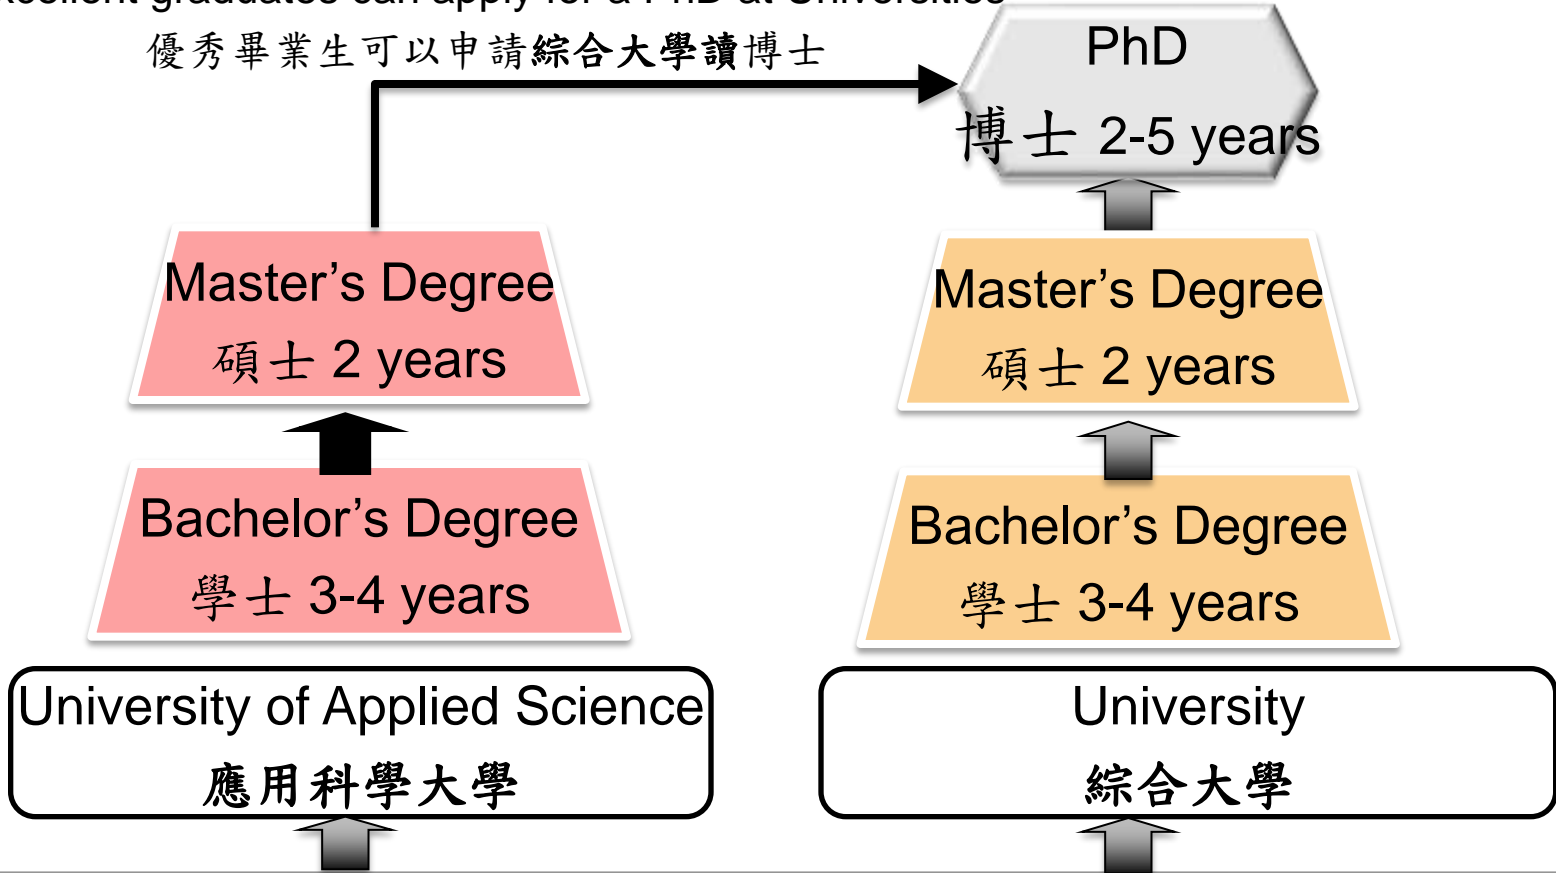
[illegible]
優秀畢業生可以申請綜合大學讀博士

PhD
博士 2-5 years

Master’s Degree
碩士 2 years

Bachelor’s Degree
學士 3-4 years

University of Applied Science
應用科學大學

Master’s Degree
碩士 2 years

Bachelor’s Degree
學士 3-4 years

University
綜合大學